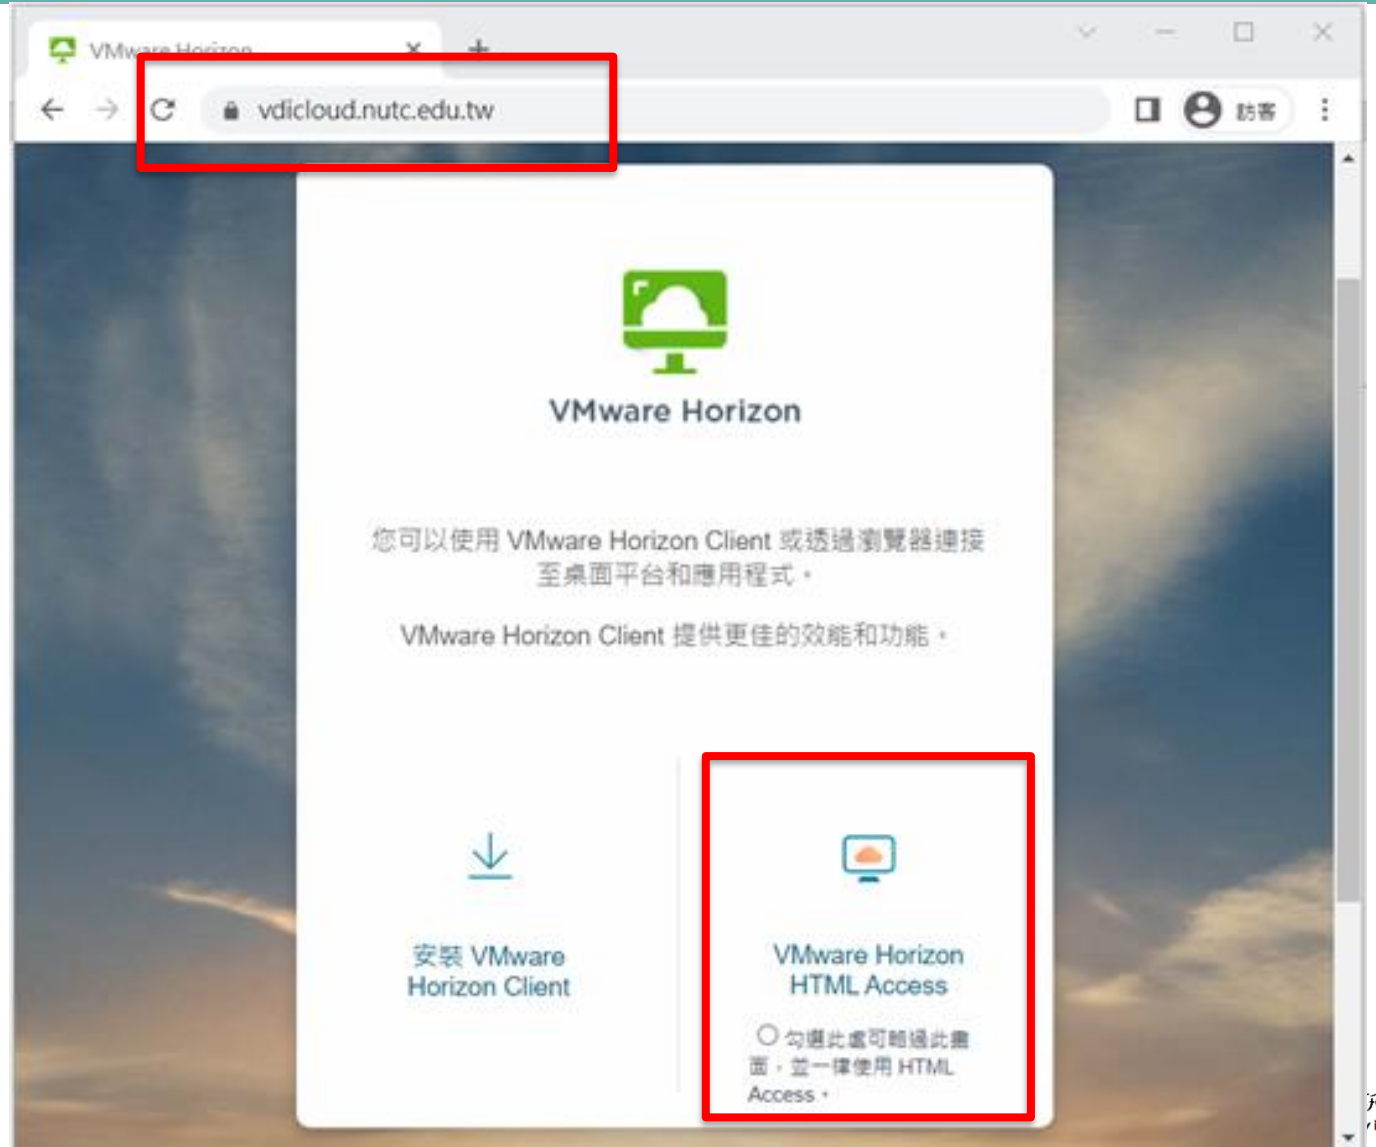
VMware Horizon

vdicloud.nutc.edu.tw

訪客

VMware Horizon

您可以使用 VMware Horizon Client 或透過瀏覽器連接至桌面平台和應用程式。

VMware Horizon Client 提供更佳的效能和功能。

安裝 VMware Horizon Client

VMware Horizon HTML Access

勾選此處可略過此畫面，並一律使用 HTML Access。